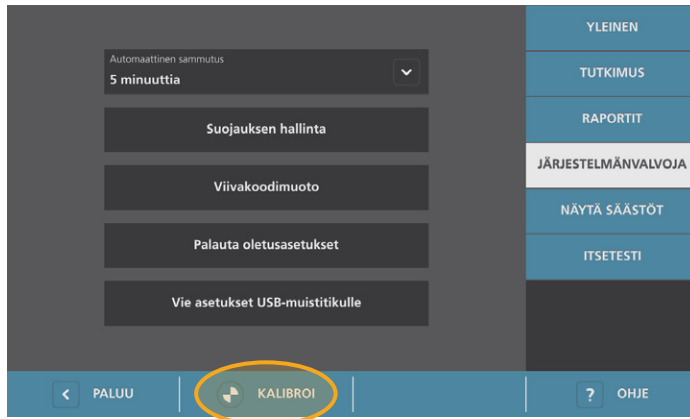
Automaattinen sammutus
5 minuuttia

Suojauksen hallinta

Viivakoodimuoto

Palauta oletusasetukset

Vie asetukset USB-muistitikulle

YLEINEN
TUTKIMUS
RAPORTIT
JÄRJESTELMÄNVALVOJA
NÄYTÄ SÄÄSTÖT
ITSETESTI

PALUU
KALIBROI
OHJE